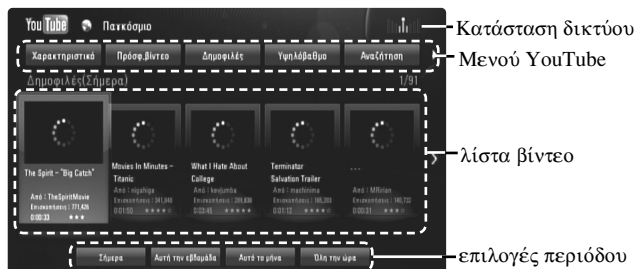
YouTube Παγκόσμιο

Κατάσταση δικτύου

Χαρακτηριστικά | Πρόσφ.βίντεο | Δημοφιλές | Υψηλόβαθμο | Αναζήτηση

Μενού YouTube

Δημοφιλές(Σήμερα)

1/91

The Spirit - "Big Catch"
Από : TheSpiritMovie
Επισκέψεις : 771,426
0:00:33 ★★★

Movies In Minutes - Titanic
Από : nigahiga
Επισκέψεις : 341,440
0:01:50 ★★★★

What I Hate About College
Από : kevjumba
Επισκέψεις : 289,838
0:03:45 ★★★★

Terminator Salvation Trailer
Από : machinima
Επισκέψεις : 185,283
0:01:12 ★★★★

...
Από : MRbrian
Επισκέψεις : 148,732
0:00:31 ★★★

λίστα βίντεο

Σήμερα | Αυτή την εβδομάδα | Αυτό το μήνα | Όλη την ώρα

επιλογές περιόδου